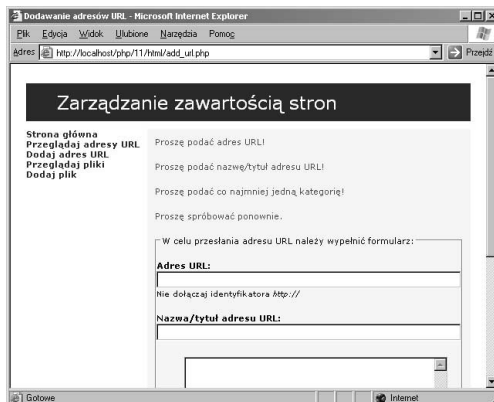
Dodawanie adresów URL - Microsoft Internet Explorer

Plik Edycja Widok Ulubione Narzędzia Pomoc

Adres http://localhost/php/11/html/add_url.php

Przejdź

Zarządzanie zawartością stron

Strona główna
Przeglądaj adresy URL
Dodaj adres URL
Przeglądaj pliki
Dodaj plik

Proszę podać adres URL!

Proszę podać nazwę/tytuł adresu URL!

Proszę podać co najmniej jedną kategorię!

Proszę spróbować ponownie.

W celu przesłania adresu URL należy wypełnić formularz:

Adres URL:

Nie dołączaj identyfikatora http://

Nazwa/tytuł adresu URL:

Gotowe

Internet